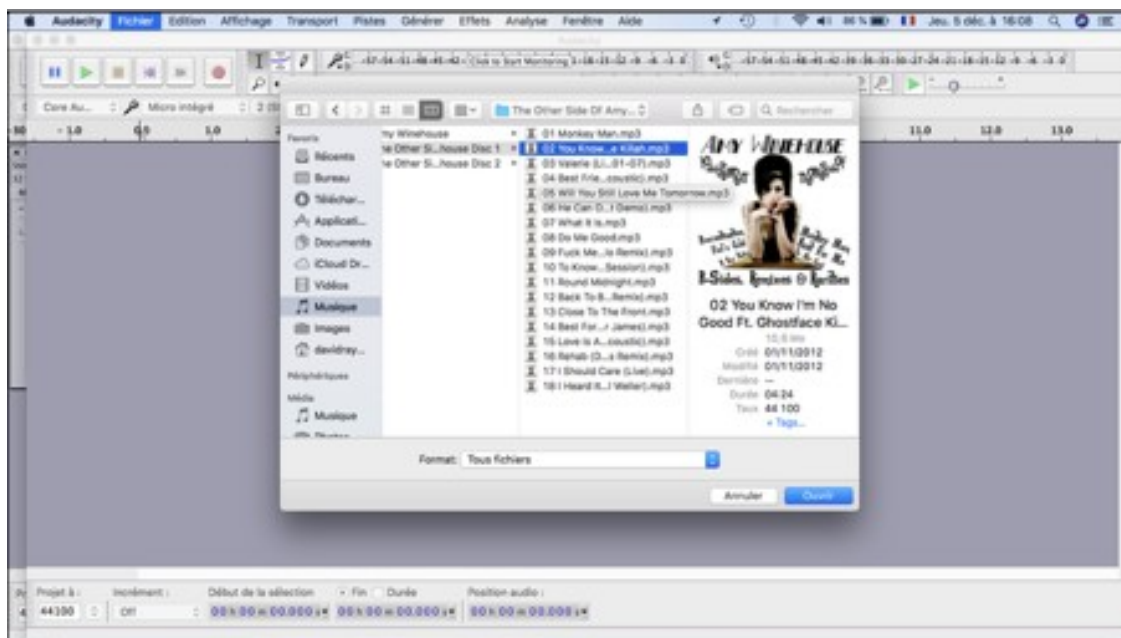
Audacity Fichier Edition Affichage Transport Pistes Générer Effets Analyse Fenêtre Aide

Jeu. 5 déc. à 16:08

Click to Start Monitoring

Core Au... Micro intégré

1.0 2.0 11.0 12.0 13.0

The Other Side Of Amy...

Rechercher

Favoris
Récents
Bureau
Téléchar...
Applicati...
Documents
iCloud Dr...
Vidéos
Musique
Images
davidrey...
Périphériques
Média
Musique

Amy Winehouse
The Other Si...house Disc 1
The Other Si...house Disc 2

01 Monkey Man.mp3
02 You Know...e Killah.mp3
03 Valerie (Li...01-07).mp3
04 Best Frie...coustic).mp3
05 Will You Still Love Me Tomorrow.mp3
06 He Can O...t Demo).mp3
07 What It Is.mp3
08 Do Me Good.mp3
09 Fuck Me...ts Remix).mp3
10 To Know...Session).mp3
11 Round Midnight.mp3
12 Back To B...Remix).mp3
13 Close To The Front.mp3
14 Best Fri...r James).mp3
15 Love Is A...coustic).mp3
16 Rehab (D...s Remix).mp3
17 I Should Care (Live).mp3
18 I Heard It...l Weller).mp3

AMY WINEHOUSE
B-Sides, Remixes & Rarities

02 You Know I'm No Good Ft. Ghostface Ki...
10,5 Mo
Créé 01/11/2012
Modifié 01/11/2012
Dernière --
Durée 04:24
Taux 44 100
+ Tags...

Format: Tous fichiers

Annuler Ouvrir

Projet à : 44100 Incrément : Off Début de la sélection Fin Durée Position audio :
00 h 00 m 00.000 s 00 h 00 m 00.000 s 00 h 00 m 00.000 s